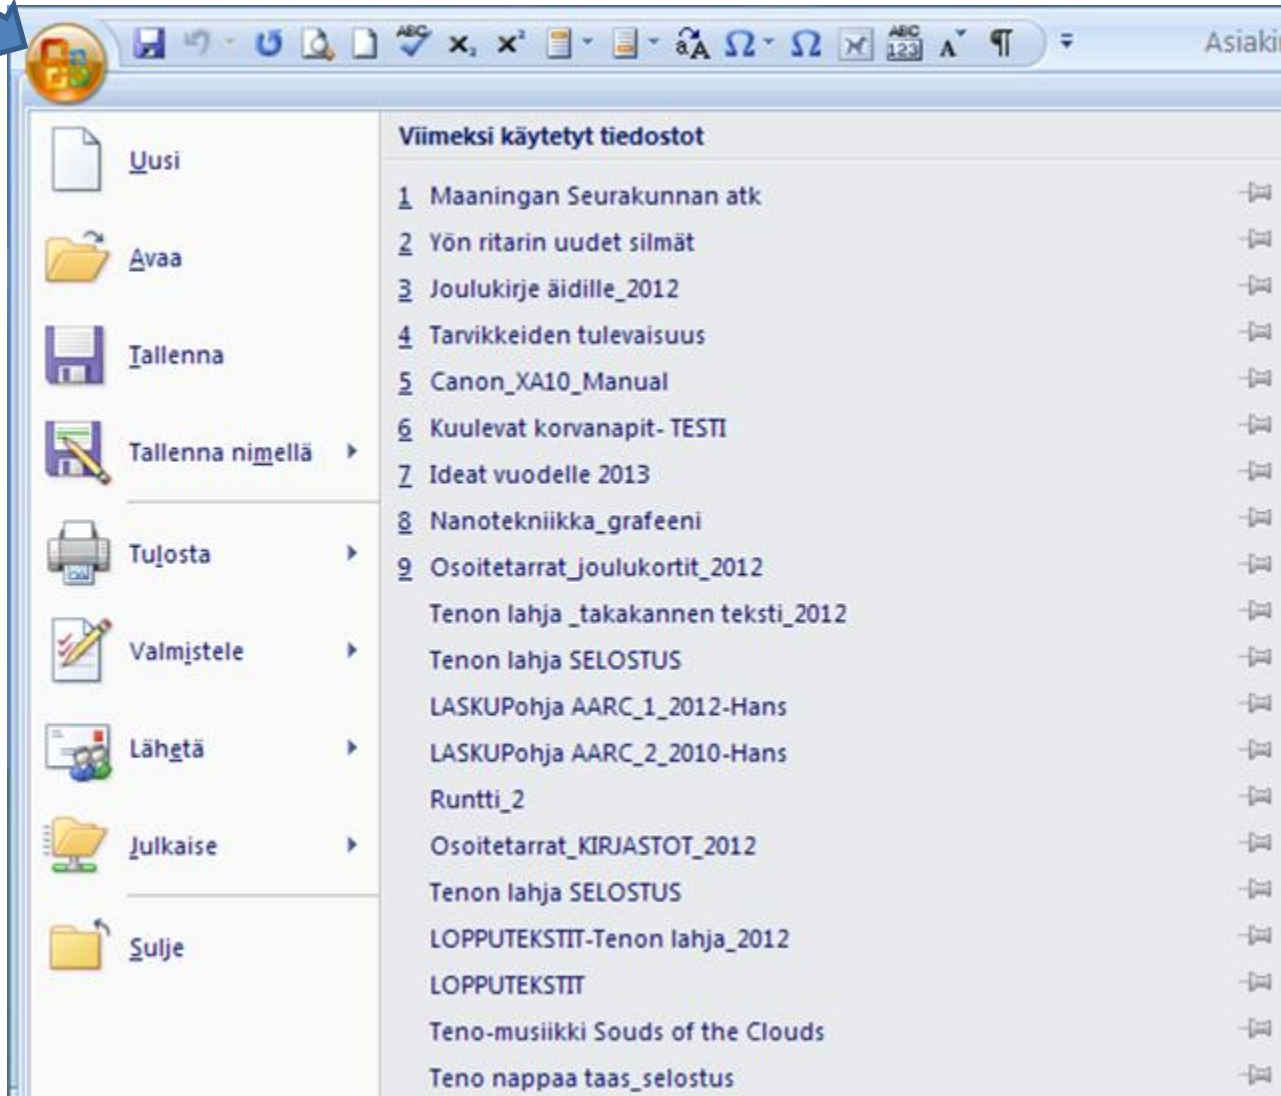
Asiaki

Uusi

Avaa

Tallenna

Tallenna nimellä

Tulosta

Valmistele

Lähetä

Julkaise

Sulje

Viimeksi käytetyt tiedostot

1 Maaningan Seurakunnan atk
2 Yön ritarin uudet silmät
3 Joulukirje äidille_2012
4 Tarvikkeiden tulevaisuus
5 Canon_XA10_Manual
6 Kuulevat korvanapit- TESTI
7 Ideat vuodelle 2013
8 Nanotekniikka_grafeeni
9 Osoitetarrat_joulukortit_2012
Tenon lahja _takakannen teksti_2012
Tenon lahja SELOSTUS
LASKUPohja AARC_1_2012-Hans
LASKUPohja AARC_2_2010-Hans
Runtti_2
Osoitetarrat_KIRJASTOT_2012
Tenon lahja SELOSTUS
LOPPUTEKSTIT-Tenon lahja_2012
LOPPUTEKSTIT
Teno-musiikki Souds of the Clouds
Teno nappaa taas_selostus